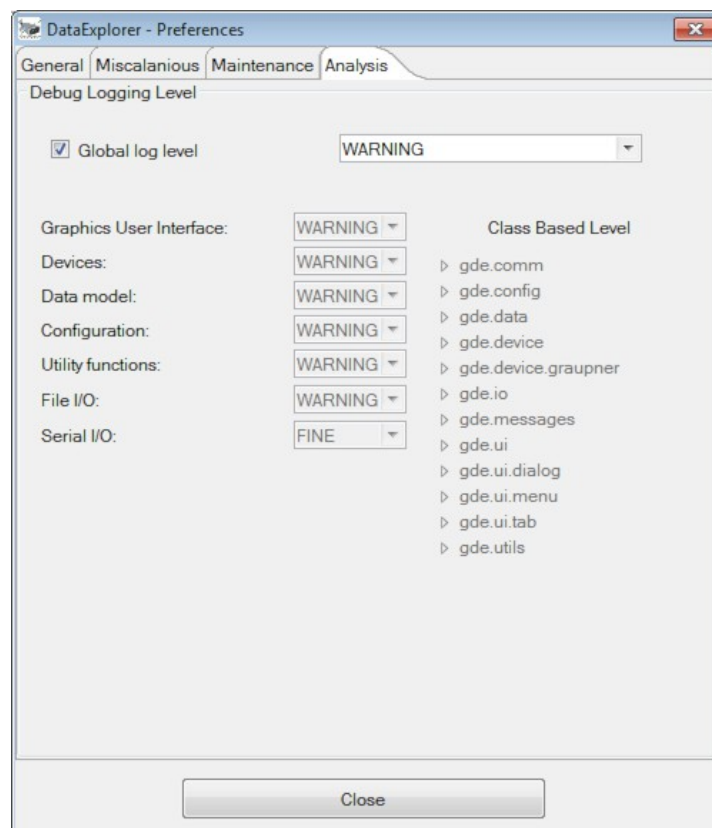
DataExplorer - Preferences

General | Miscalanious | Maintenance | Analysis

Debug Logging Level

Global log level    WARNING

Graphics User Interface: WARNING
Devices: WARNING
Data model: WARNING
Configuration: WARNING
Utility functions: WARNING
File I/O: WARNING
Serial I/O: FINE

Class Based Level

gde.comm
gde.config
gde.data
gde.device
gde.device.graupner
gde.io
gde.messages
gde.ui
gde.ui.dialog
gde.ui.menu
gde.ui.tab
gde.utils

Close